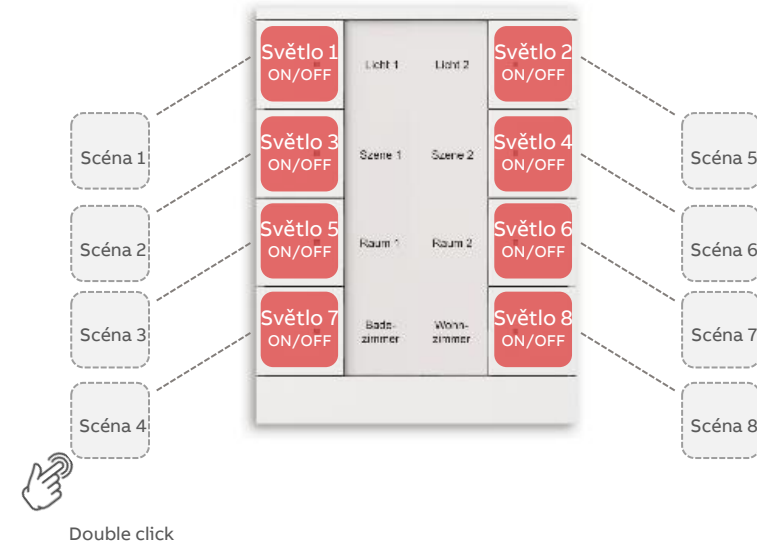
Světlo 1 ON/OFF

Licht 1

Licht 2

Světlo 2 ON/OFF

Scéna 1

Světlo 3 ON/OFF

Szene 1

Szene 2

Světlo 4 ON/OFF

Scéna 5

Scéna 2

Světlo 5 ON/OFF

Raum 1

Raum 2

Světlo 6 ON/OFF

Scéna 6

Scéna 3

Světlo 7 ON/OFF

Badezimmer

Wohnzimmer

Světlo 8 ON/OFF

Scéna 7

Scéna 4

Scéna 8

Double click